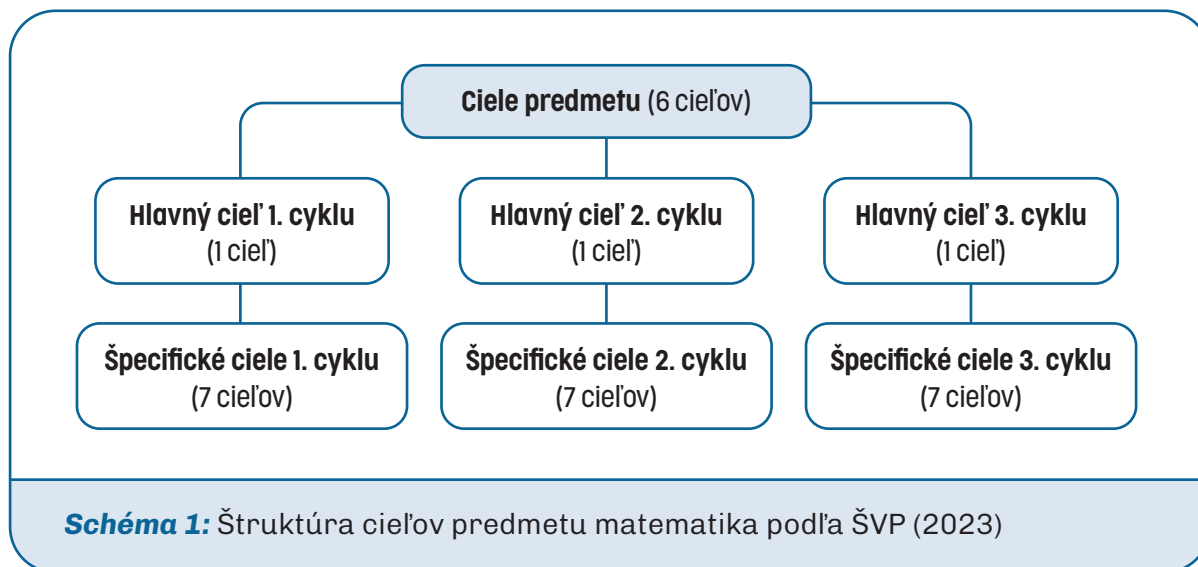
**Ciele predmetu** (6 cieľov)

**Hlavný cieľ 1. cyklu**
(1 cieľ)

**Hlavný cieľ 2. cyklu**
(1 cieľ)

**Hlavný cieľ 3. cyklu**
(1 cieľ)

**Špecifické ciele 1. cyklu**
(7 cieľov)

**Špecifické ciele 2. cyklu**
(7 cieľov)

**Špecifické ciele 3. cyklu**
(7 cieľov)

***Schéma 1:*** Štruktúra cieľov predmetu matematika podľa ŠVP (2023)